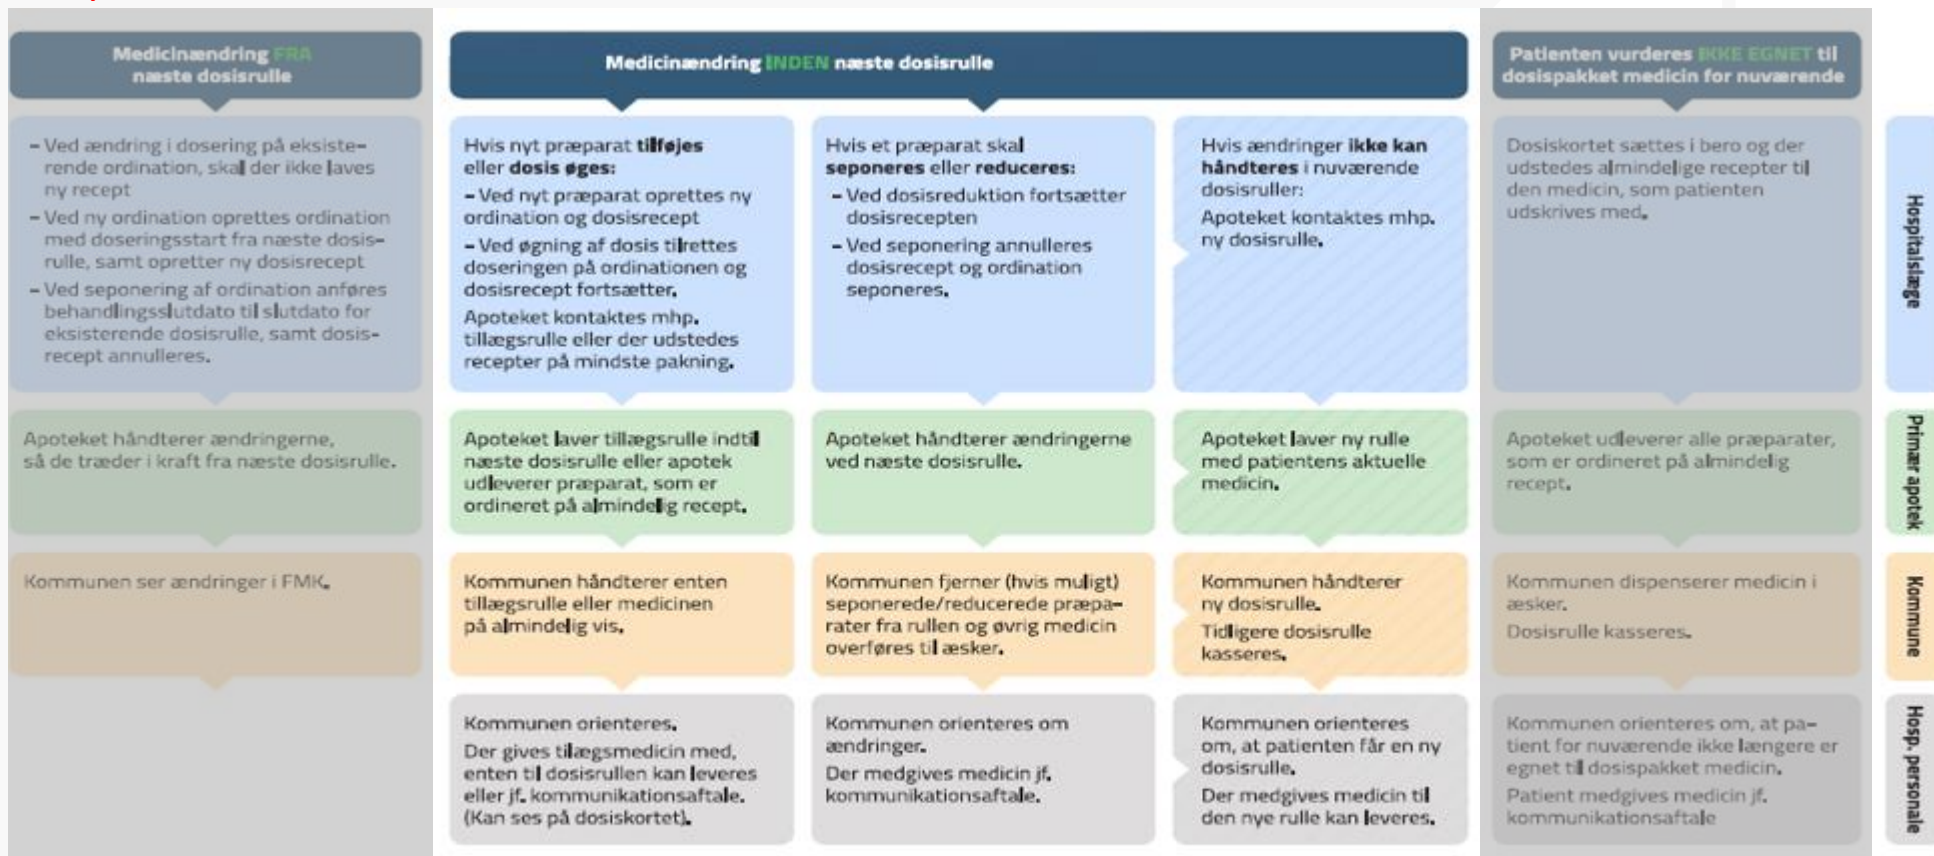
Medicinændring FRA næste dosisrulle

- Ved ændring i dosering på eksisterende ordination, skal der ikke laves ny recept
- Ved ny ordination oprettes ordination med doseringsstart fra næste dosisrulle, samt opretter ny dosisrecept
- Ved seponering af ordination anføres behandlingsslutdato til slutdato for eksisterende dosisrulle, samt dosisrecept annulleres.

Apoteket håndterer ændringerne, så de træder i kraft fra næste dosisrulle.

Kommunen ser ændringer i FMK.

Medicinændring INDEN næste dosisrulle

Hvis nyt præparat tilføjes eller dosis øges:
- Ved nyt præparat oprettes ny ordination og dosisrecept
- Ved øgning af dosis tilrettes doseringen på ordinationen og dosisrecept fortsætter.
Apoteket kontaktes mhp. tillægsrulle eller der udstedes recepter på mindste pakning.

Apoteket laver tillægsrulle indtil næste dosisrulle eller apotek udleverer præparat, som er ordineret på almindelig recept.

Kommunen håndterer enten tillægsrulle eller medicinen på almindelig vis.

Kommunen orienteres.
Der gives tilægsmedicin med, enten til dosisrullen kan leveres eller jf. kommunikationsaftale. (Kan ses på dosiskortet).

Hvis et præparat skal seponeres eller reduceres:
- Ved dosisreduktion fortsætter dosisrecepten
- Ved seponering annulleres dosisrecept og ordination seponeres.

Apoteket håndterer ændringerne ved næste dosisrulle.

Kommunen fjerner (hvis muligt) seponerede/reducerede præparater fra rullen og øvrig medicin overføres til æsker.

Kommunen orienteres om ændringer.
Der medgives medicin jf. kommunikationsaftale.

Hvis ændringer ikke kan håndteres i nuværende dosisruller:
Apoteket kontaktes mhp. ny dosisrulle.

Apoteket laver ny rulle med patientens aktuelle medicin.

Kommunen håndterer ny dosisrulle.
Tidligere dosisrulle kasseres.

Kommunen orienteres om, at patienten får en ny dosisrulle.
Der medgives medicin til den nye rulle kan leveres.

Patienten vurderes IKKE EGNET til dosispakket medicin for nuværende

Dosiskortet sættes i bero og der udstedes almindelige recepter til den medicin, som patienten udskrives med.

Apoteket udleverer alle præparater, som er ordineret på almindelig recept.

Kommunen dispenserer medicin i æsker.
Dosisrulle kasseres.

Kommunen orienteres om, at patient for nuværende ikke længere er egnet til dosispakket medicin.
Patient medgives medicin jf. kommunikationsaftale

Hospitalslæge
Primær apotek
Kommune
Hosp. personale